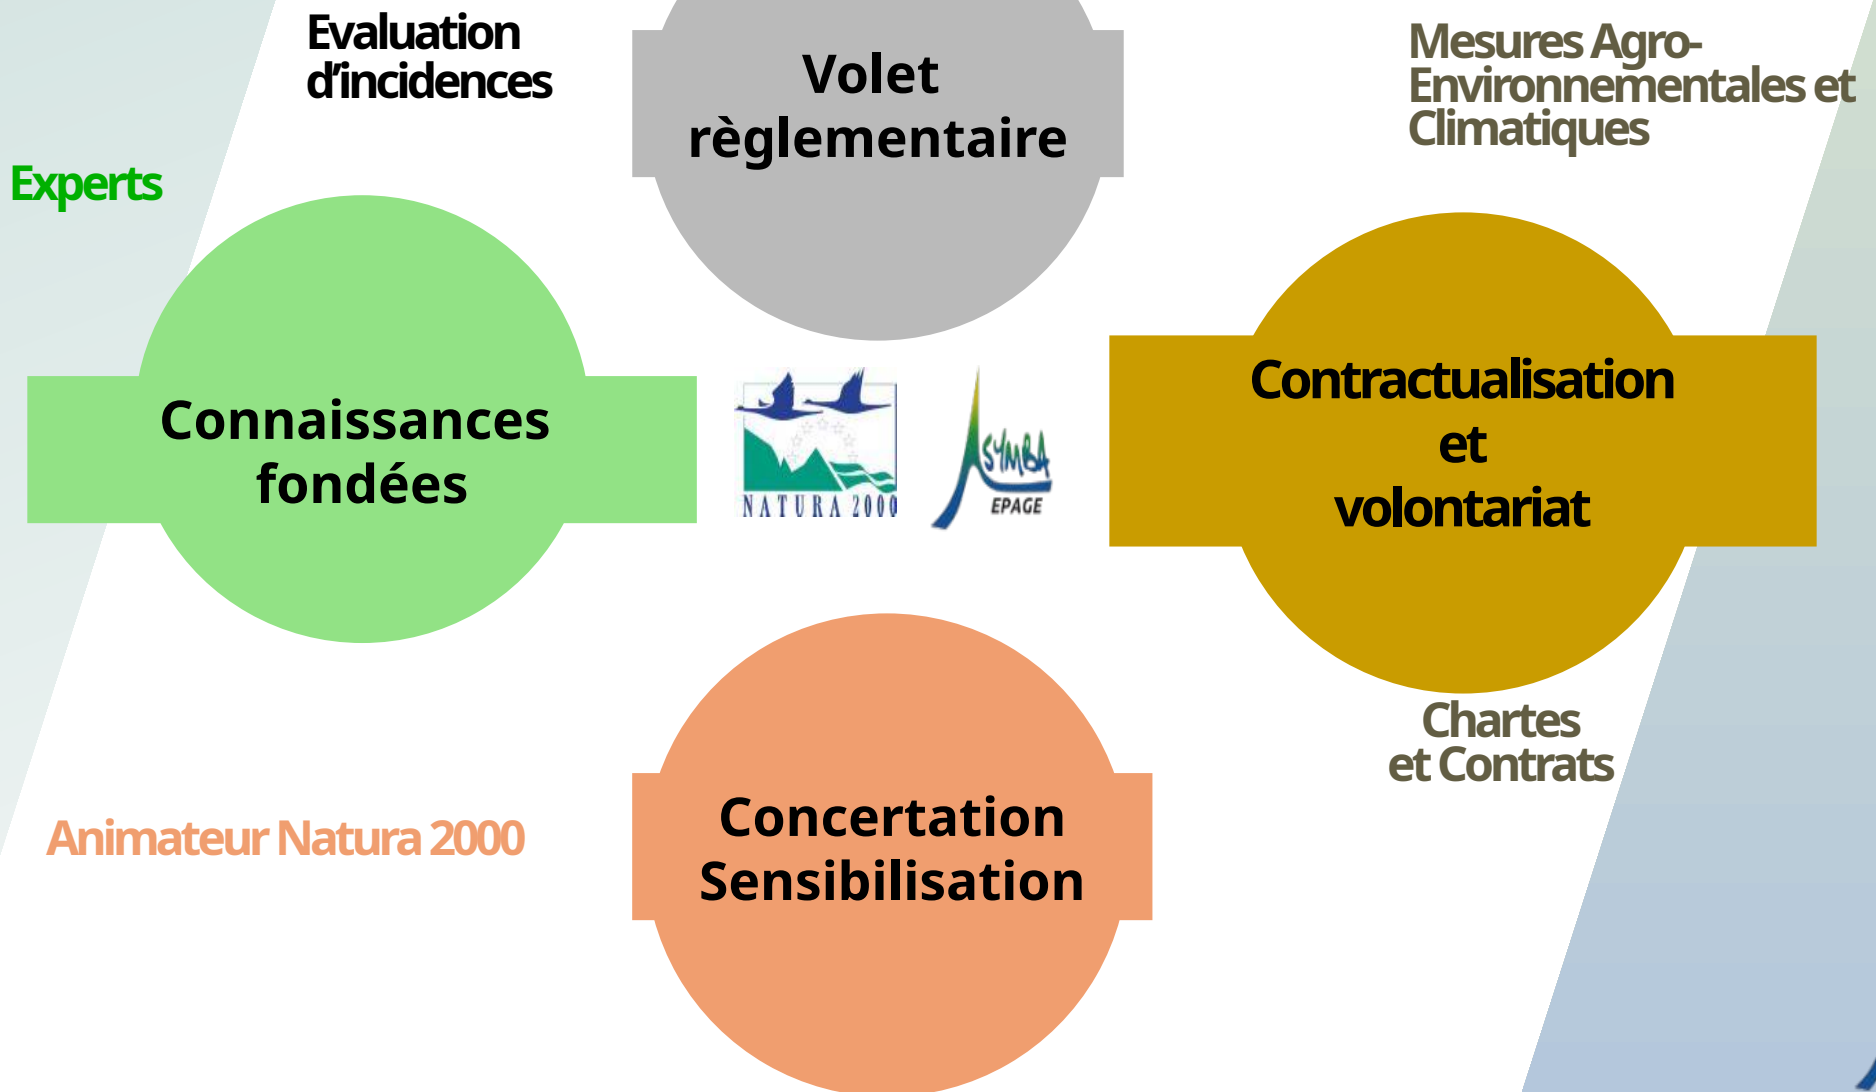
Evaluation d'incidences

Volet règlementaire

Mesures Agro-Environnementales et Climatiques

Experts

Connaissances fondées

NATURA 2000

SYMBA

EPAGE

Contractualisation et volontariat

Chartes et Contrats

Animateur Natura 2000

Concertation Sensibilisation